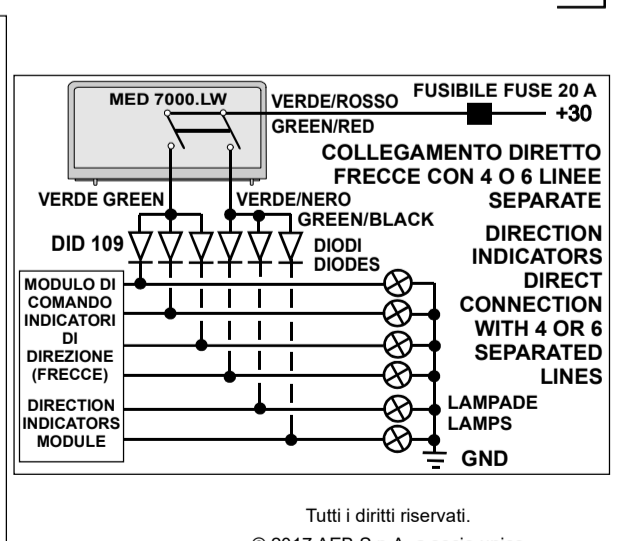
MED 7000.LW

VERDE/ROSSO
GREEN/RED

FUSIBILE FUSE 20 A
+30

COLLEGAMENTO DIRETTO FRECCE CON 4 O 6 LINEE SEPARATE

VERDE GREEN

VERDE/NERO
GREEN/BLACK

DID 109

DIODI
DIODES

DIRECTION INDICATORS DIRECT CONNECTION WITH 4 OR 6 SEPARATED LINES

MODULO DI COMANDO INDICATORI DI DIREZIONE (FRECCE)

DIRECTION INDICATORS MODULE

LAMPADE
LAMPS

GND

Tutti i diritti riservati.

© 2017 AEB S.p.A. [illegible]